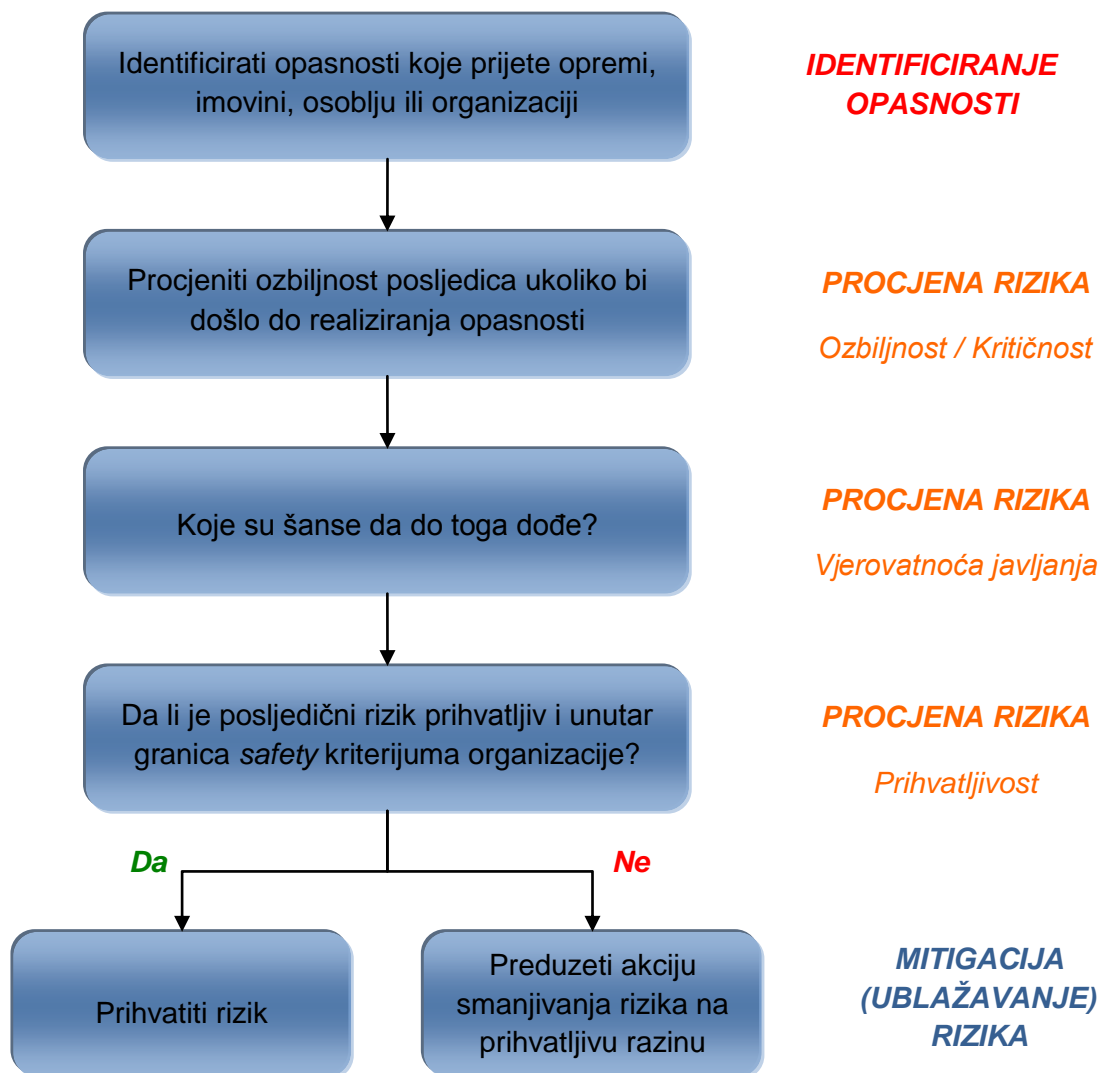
Identificirati opasnosti koje prijete opremi, imovini, osoblju ili organizaciji

IDENTIFICIRANJE OPASNOSTI

Procjeniti ozbiljnost posljedica ukoliko bi došlo do realiziranja opasnosti

PROCJENA RIZIKA

Ozbiljnost / Kritičnost

Koje su šanse da do toga dođe?

PROCJENA RIZIKA

Vjerovatnoća javljanja

Da li je posljedični rizik prihvatljiv i unutar granica *safety* kriterijuma organizacije?

PROCJENA RIZIKA

Prihvatljivost

Da

Ne

Prihvatiti rizik

Preduzeti akciju smanjivanja rizika na prihvatljivu razinu

MITIGACIJA (UBLAŽAVANJE) RIZIKA